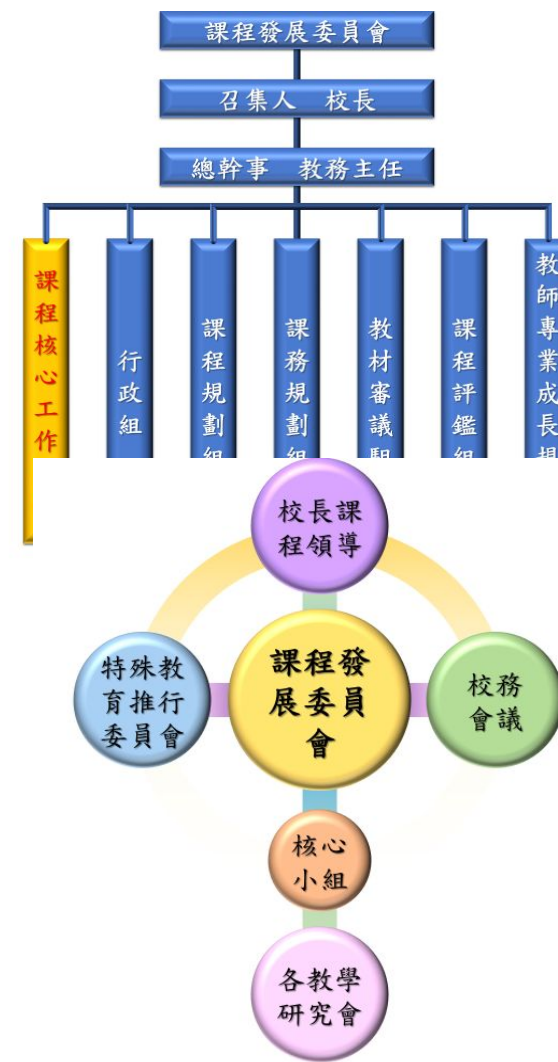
課程發展委員會

召集人　校長

總幹事　教務主任

課程核心工作

行政組

課程規劃組

課務規劃組

教材審議

課程評鑑組

教師專業成長

校長課程領導

特殊教育推行委員會

課程發展委員會

校務會議

核心小組

各教學研究會